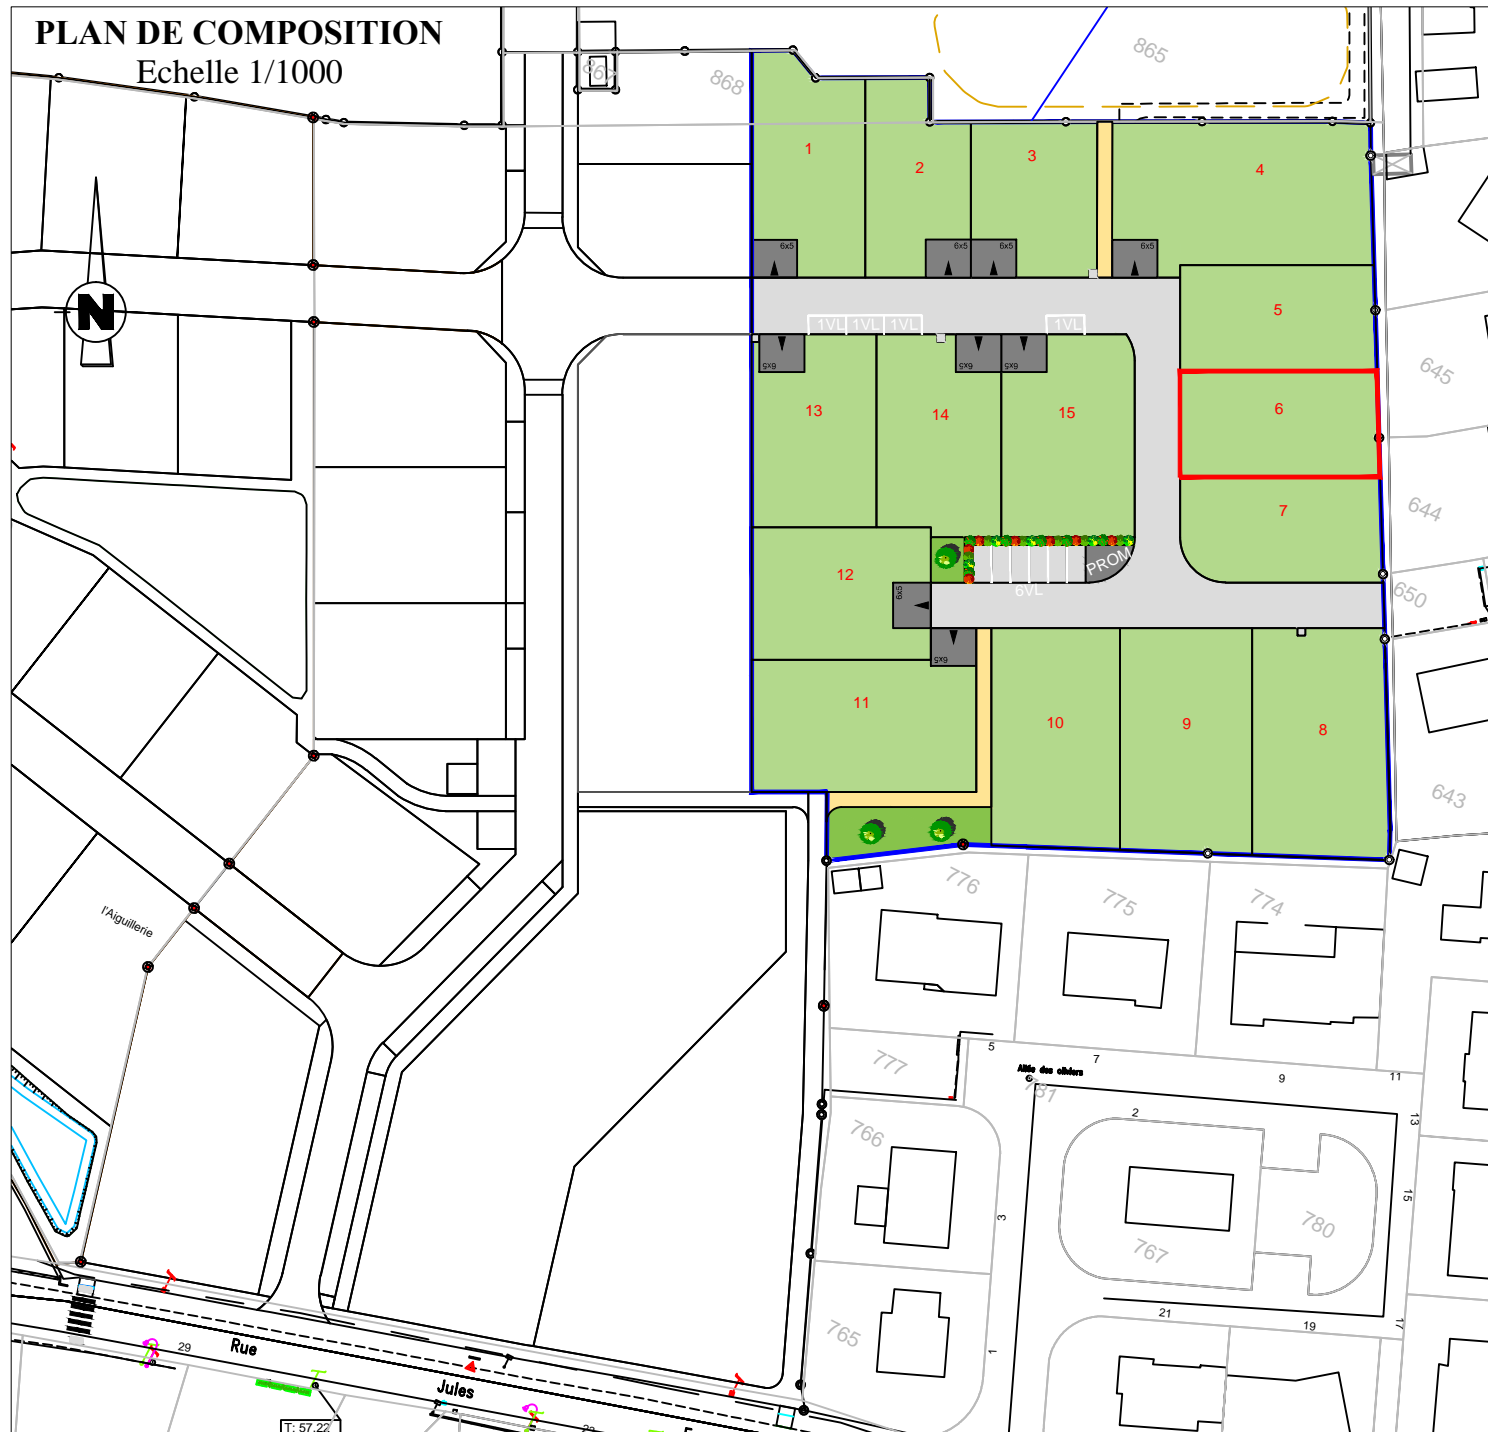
PLAN DE COMPOSITION
Echelle 1/1000

N

865
868
867

1
2
3
4
5
6
7
8
9
10
11
12
13
14
15

6x5
6x5
6x5
6x5
1VL
1VL
1VL
1VL
6x5
6x5
6x5
6x5
PROM
6VL
6x5

645
644
650
643
776
775
774
777
781
766
780
767
765

Allée des oliviers
5
7
9
11
13
15
17
2
3
1
21
19

l'Aiguillerie

Rue
Jules
29
T: 57.22